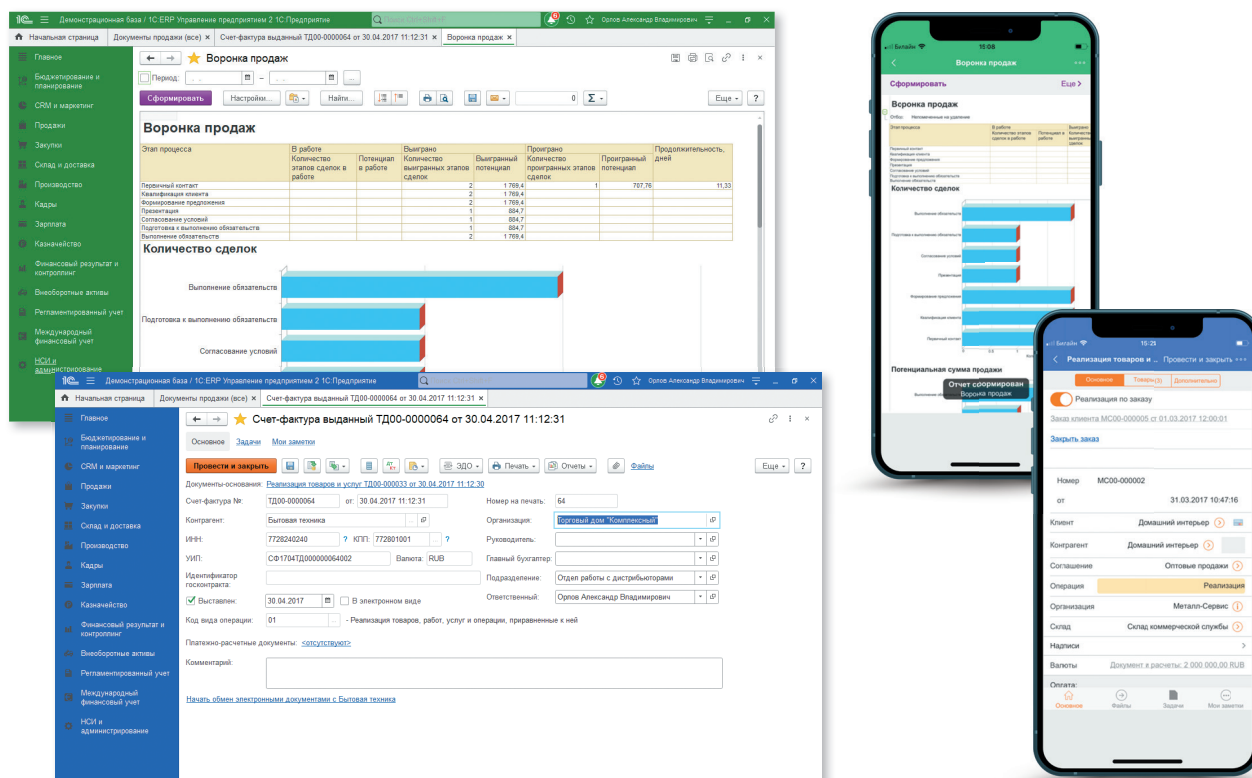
1С Демонстрационная база / 1С:ERP Управление предприятием 2 1С:Предприятие
Орлов Александр Владимирович

Начальная страница | Документы продажи (все) × | Счет-фактура выданный ТД00-0000064 от 30.04.2017 11:12:31 × | Воронка продаж ×

Главное
Бюджетирование и планирование
CRM и маркетинг
Продажи
Закупки
Склад и доставка
Производство
Кадры
Зарплата
Казначейство
Финансовый результат и контроллинг
Внеоборотные активы
Регламентированный учет
Международный финансовый учет
НСИ и администрирование

Воронка продаж
Период: . . – . .
Сформировать | Настройки... | Найти... | 0 | Еще | ?

Воронка продаж

| Этап процесса | В работе: Количество этапов сделок в работе | Потенциал в работе | Выиграно: Количество выигранных этапов сделок | Выигранный потенциал | Проиграно: Количество проигранных этапов сделок | Проигранный потенциал | Продолжительность, дней |
|---|---|---|---|---|---|---|---|
| Первичный контакт | | | 2 | 1 769,4 | 1 | 707,76 | 11,33 |
| Квалификация клиента | | | 2 | 1 769,4 | | | |
| Формирование предложения | | | 2 | 1 769,4 | | | |
| Презентация | | | 1 | 884,7 | | | |
| Согласование условий | | | 1 | 884,7 | | | |
| Подготовка к выполнению обязательств | | | 1 | 884,7 | | | |
| Выполнение обязательств | | | 2 | 1 769,4 | | | |

Количество сделок
Выполнение обязательств
Подготовка к выполнению обязательств
Согласование условий

1С Демонстрационная база / 1С:ERP Управление предприятием 2 1С:Предприятие
Орлов Александр Владимирович
Начальная страница | Документы продажи (все) × | Счет-фактура выданный ТД00-0000064 от 30.04.2017 11:12:31 ×

Главное
Бюджетирование и планирование
CRM и маркетинг
Продажи
Закупки
Склад и доставка
Производство
Кадры
Зарплата
Казначейство
Финансовый результат и контроллинг
Внеоборотные активы
Регламентированный учет
Международный финансовый учет
НСИ и администрирование

Счет-фактура выданный ТД00-0000064 от 30.04.2017 11:12:31
Основное | Задачи | Мои заметки
Провести и закрыть | ЭДО | Печать | Отчеты | Файлы | Еще | ?
Документы-основания: Реализация товаров и услуг ТД00-000033 от 30.04.2017 11:12:30
Счет-фактура №: ТД00-0000064 от: 30.04.2017 11:12:31
Номер на печать: 64
Контрагент: Бытовая техника
Организация: Торговый дом "Комплексный"
ИНН: 7728240240 ? КПП: 772801001 ?
Руководитель:
УИП: СФ1704ТД000000064002 Валюта: RUB
Главный бухгалтер:
Идентификатор госконтракта:
Подразделение: Отдел работы с дистрибьюторами
Выставлен: 30.04.2017 В электронном виде
Ответственный: Орлов Александр Владимирович
Код вида операции: 01 - Реализация товаров, работ, услуг и операции, приравненные к ней
Платежно-расчетные документы: <отсутствуют>
Комментарий:
Начать обмен электронными документами с Бытовая техника

Билайн 15:08
Воронка продаж
Сформировать Еще
Воронка продаж
Отбор: Непомеченные на удаление
Количество сделок
Потенциальная сумма продажи
Отчет сформирован
Воронка продаж

Билайн 15:21
Реализация товаров и ... Провести и закрыть
Основное | Товары (3) | Дополнительно
Реализация по заказу
Заказ клиента МС00-000005 от 01.03.2017 12:00:01
Закрыть заказ
Номер МС00-000002
от 31.03.2017 10:47:16
Клиент Домашний интерьер
Контрагент Домашний интерьер
Соглашение Оптовые продажи
Операция Реализация
Организация Металл-Сервис
Склад Склад коммерческой службы
Надписи
Валюты Документ к расчетам: 2 000 000,00 RUB
Оплата
Основное | Файлы | Задачи | Мои заметки